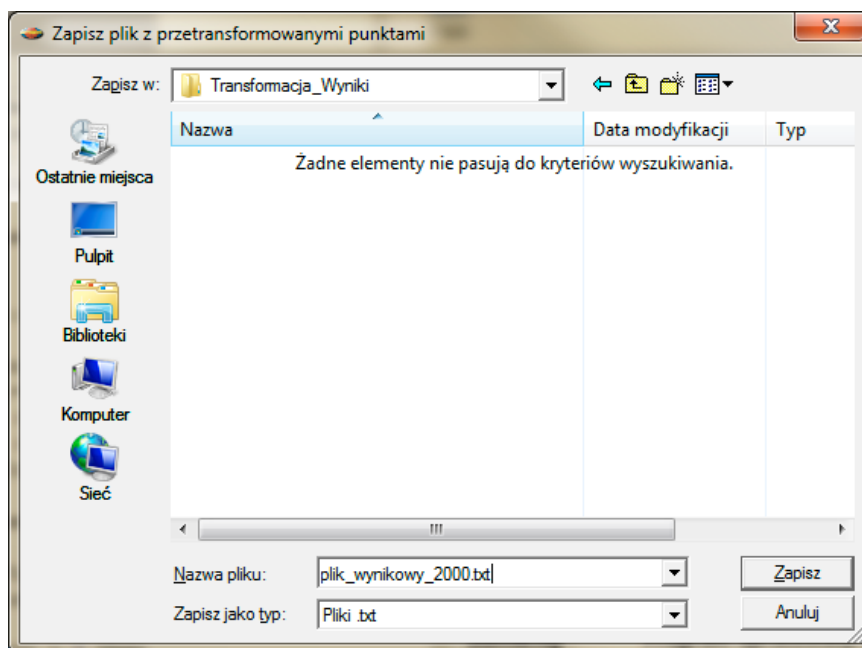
Zapisz plik z przetransformowanymi punktami

Zapisz w: Transformacja_Wyniki

Nazwa | Data modyfikacji | Typ

Żadne elementy nie pasują do kryteriów wyszukiwania.

Ostatnie miejsca

Pulpit

Biblioteki

Komputer

Sieć

III

Nazwa pliku: plik_wynikowy_2000.txt

Zapisz jako typ: Pliki .txt

Zapisz

Anuluj